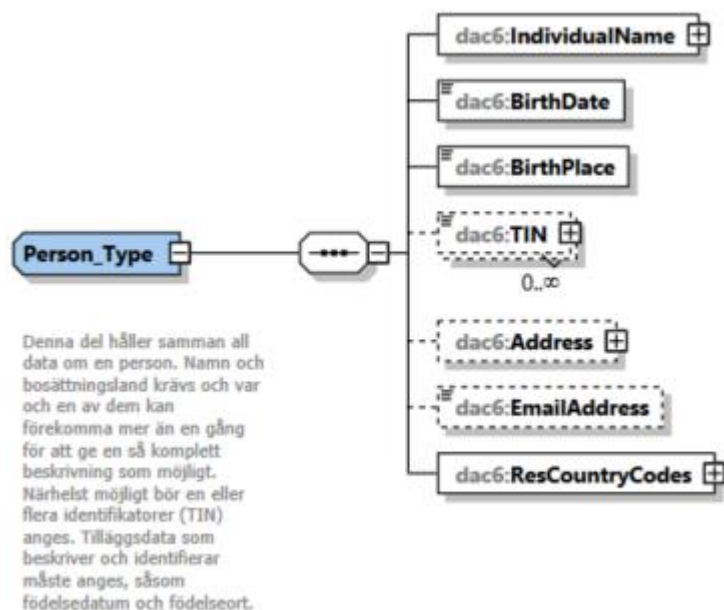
dac6:IndividualName

dac6:BirthDate

dac6:BirthPlace

Person_Type

dac6:TIN

0..∞

dac6:Address

dac6:EmailAddress

dac6:ResCountryCodes

Denna del håller samman all data om en person. Namn och bosättningsland krävs och var och en av dem kan förekomma mer än en gång för att ge en så komplett beskrivning som möjligt. Närhelst möjligt bör en eller flera identifikatorer (TIN) anges. Tilläggsdata som beskriver och identifierar måste anges, såsom födelsedatum och födelseort.